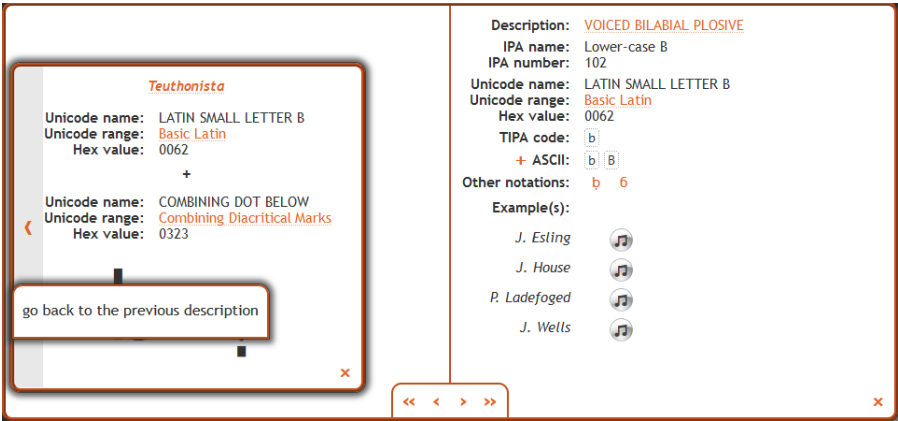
Teuthonista

Unicode name: LATIN SMALL LETTER B
Unicode range: Basic Latin
Hex value: 0062

+

Unicode name: COMBINING DOT BELOW
Unicode range: Combining Diacritical Marks
Hex value: 0323

❮

go back to the previous description

×

Description: VOICED BILABIAL PLOSIVE
IPA name: Lower-case B
IPA number: 102
Unicode name: LATIN SMALL LETTER B
Unicode range: Basic Latin
Hex value: 0062
TIPA code: b
+ ASCII: b B
Other notations: ḅ б
Example(s):

J. Esling
J. House
P. Ladefoged
J. Wells

« ‹ › »

×